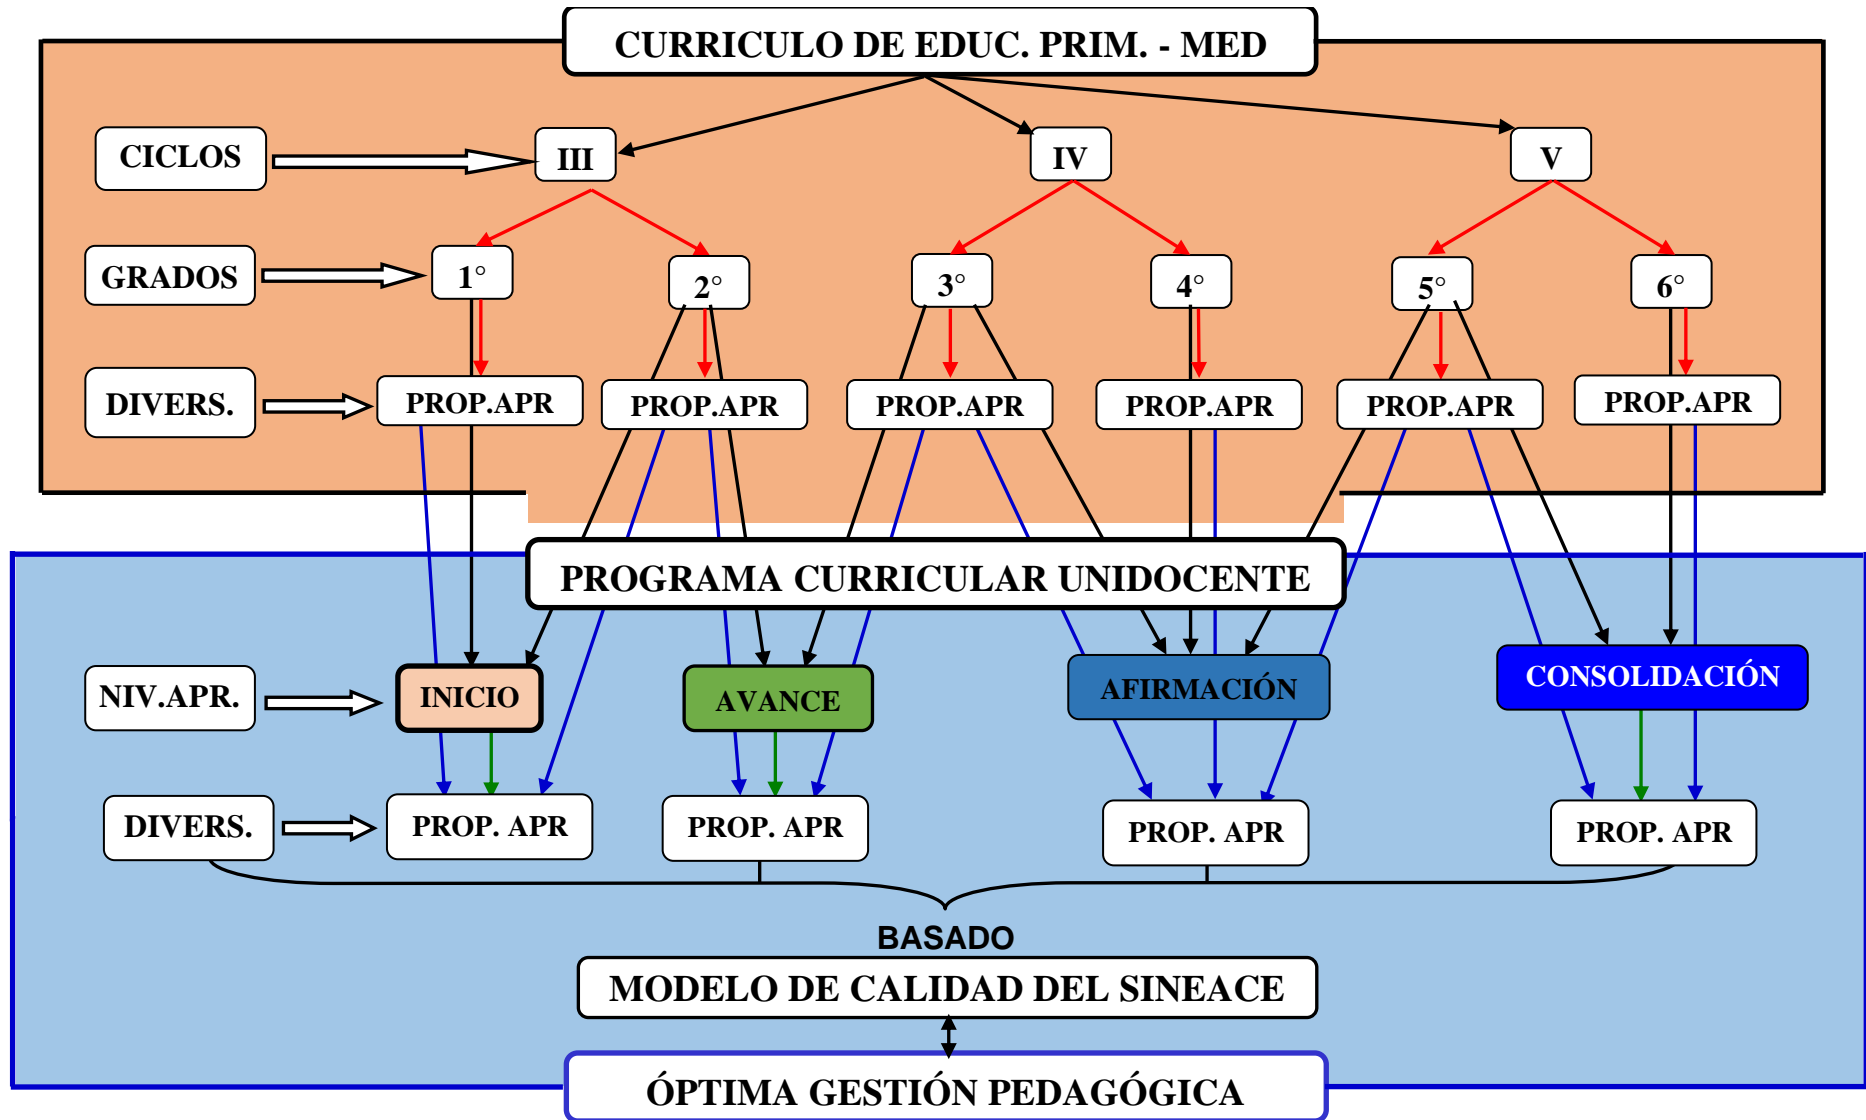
CURRICULO DE EDUC. PRIM. - MED

CICLOS

III

IV

V

GRADOS

1°

2°

3°

4°

5°

6°

DIVERS.

PROP.APR

PROP.APR

PROP.APR

PROP.APR

PROP.APR

PROP.APR

PROGRAMA CURRICULAR UNIDOCENTE

NIV.APR.

INICIO

AVANCE

AFIRMACIÓN

CONSOLIDACIÓN

DIVERS.

PROP. APR

PROP. APR

PROP. APR

PROP. APR

BASADO

MODELO DE CALIDAD DEL SINEACE

ÓPTIMA GESTIÓN PEDAGÓGICA